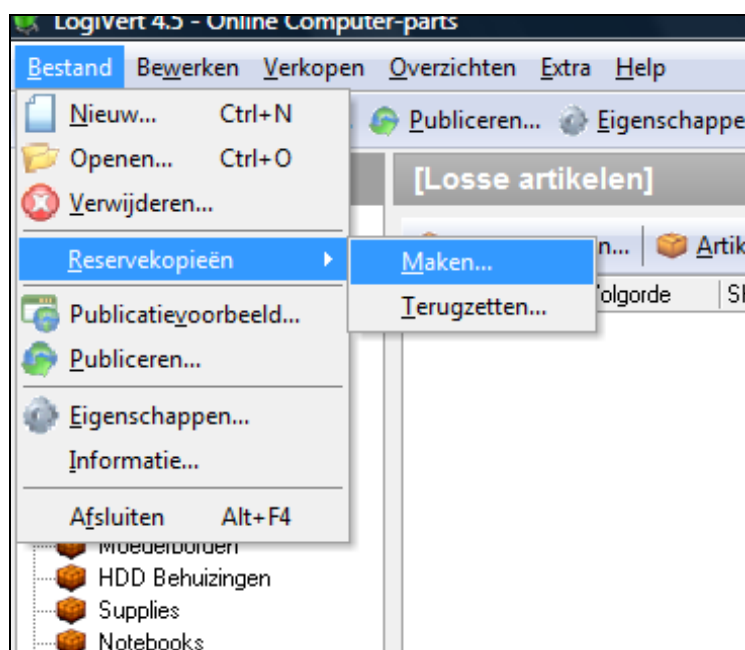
LogiVert 4.5 - Online Computer-parts

Bestand Bewerken Verkopen Overzichten Extra Help

Nieuw... Ctrl+N
Openen... Ctrl+O
Verwijderen...
Reservekopieën
Publicatievoorbeeld...
Publiceren...
Eigenschappen...
Informatie...
Afsluiten Alt+F4

Maken...
Terugzetten...

Publiceren... Eigenschappe

[Losse artikelen]

n... Artik

Volgorde Sl

Moederborden
HDD Behuizingen
Supplies
Notebooks